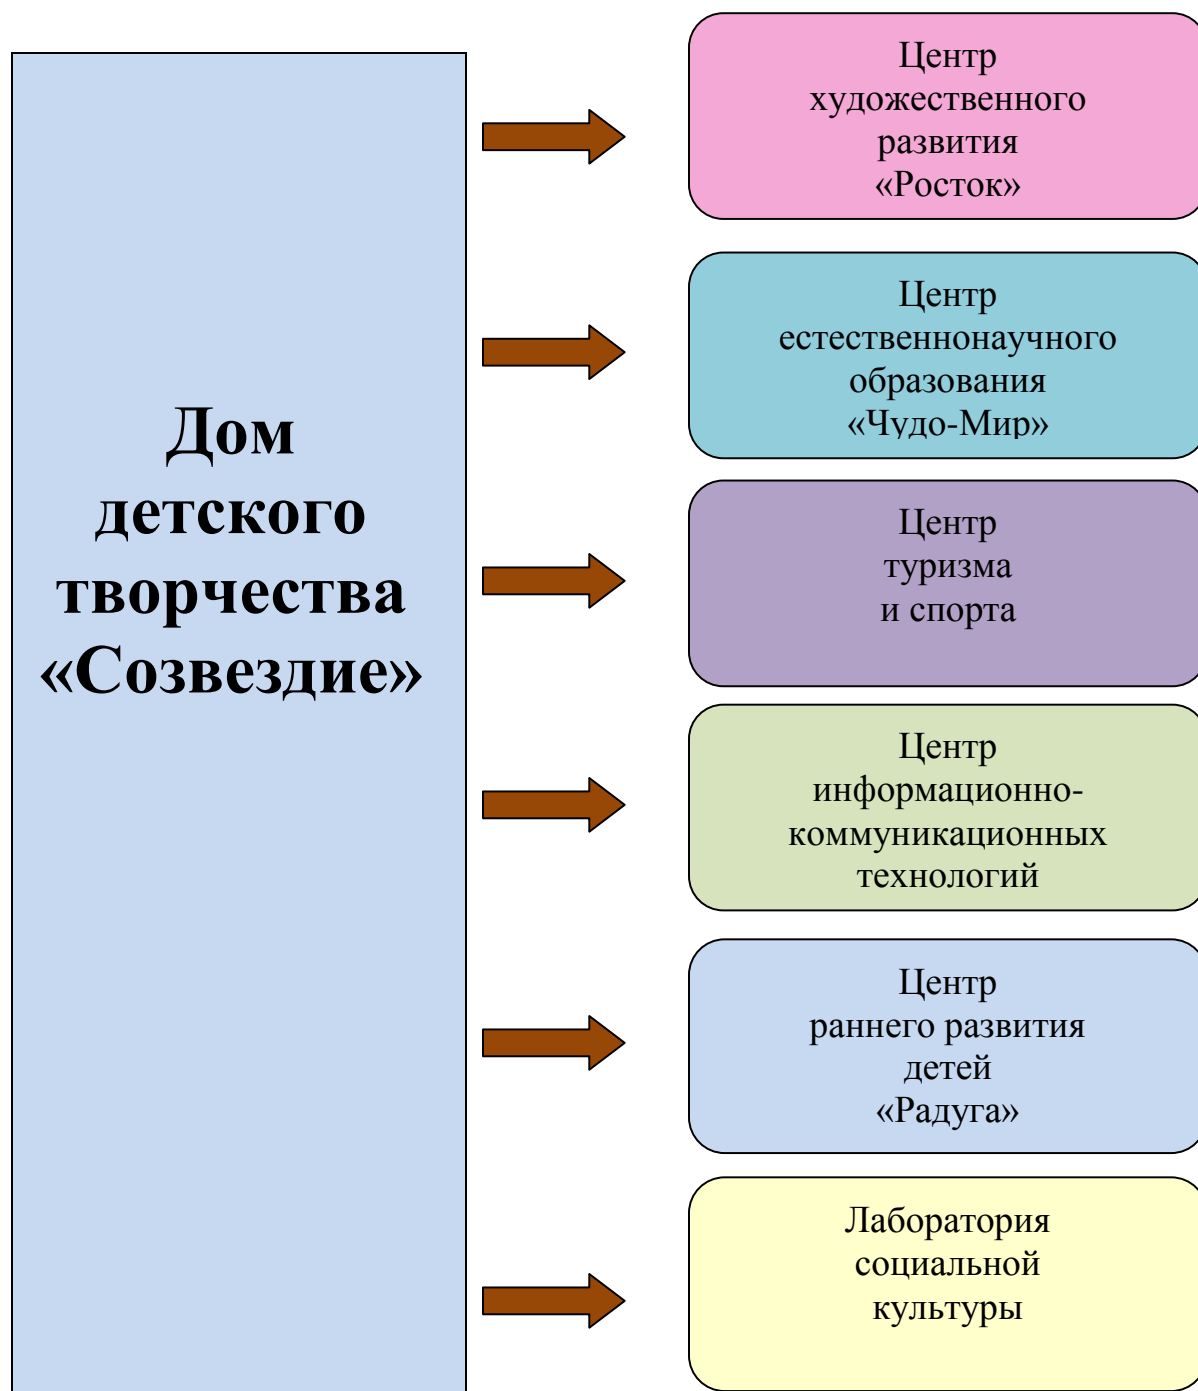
Дом детского творчества «Созвездие»

Центр художественного развития «Росток»

Центр естественнонаучного образования «Чудо-Мир»

Центр туризма и спорта

Центр информационно-коммуникационных технологий

Центр раннего развития детей «Радуга»

Лаборатория социальной культуры